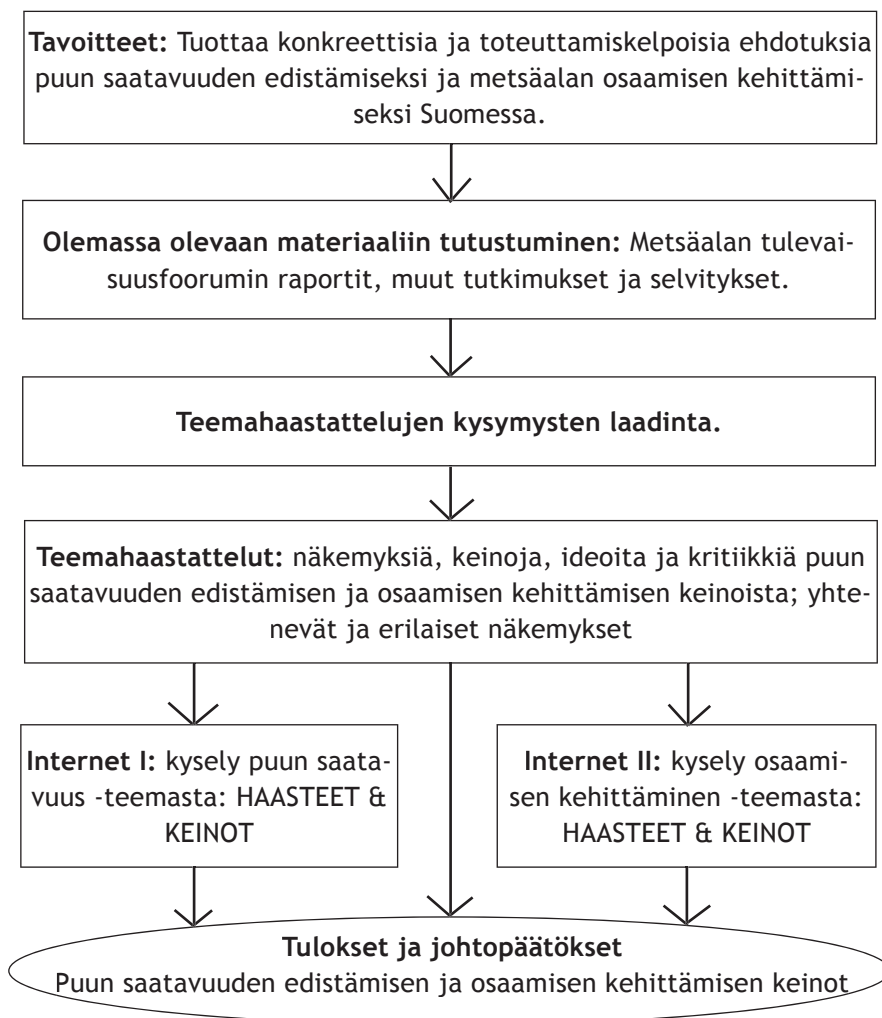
**Tavoitteet:** Tuottaa konkreettisia ja toteuttamiskelpoisia ehdotuksia puun saatavuuden edistämiseksi ja metsäalan osaamisen kehittämiseksi Suomessa.

**Olemassa olevaan materiaaliin tutustuminen:** Metsäalan tulevaisuusfoorumin raportit, muut tutkimukset ja selvitykset.

**Teemahaastattelujen kysymysten laadinta.**

**Teemahaastattelut:** näkemyksiä, keinoja, ideoita ja kritiikkiä puun saatavuuden edistämisen ja osaamisen kehittämisen keinoista; yhtenevät ja erilaiset näkemykset

**Internet I:** kysely puun saatavuus -teemasta: HAASTEET & KEINOT

**Internet II:** kysely osaamisen kehittäminen -teemasta: HAASTEET & KEINOT

**Tulokset ja johtopäätökset**
Puun saatavuuden edistämisen ja osaamisen kehittämisen keinot